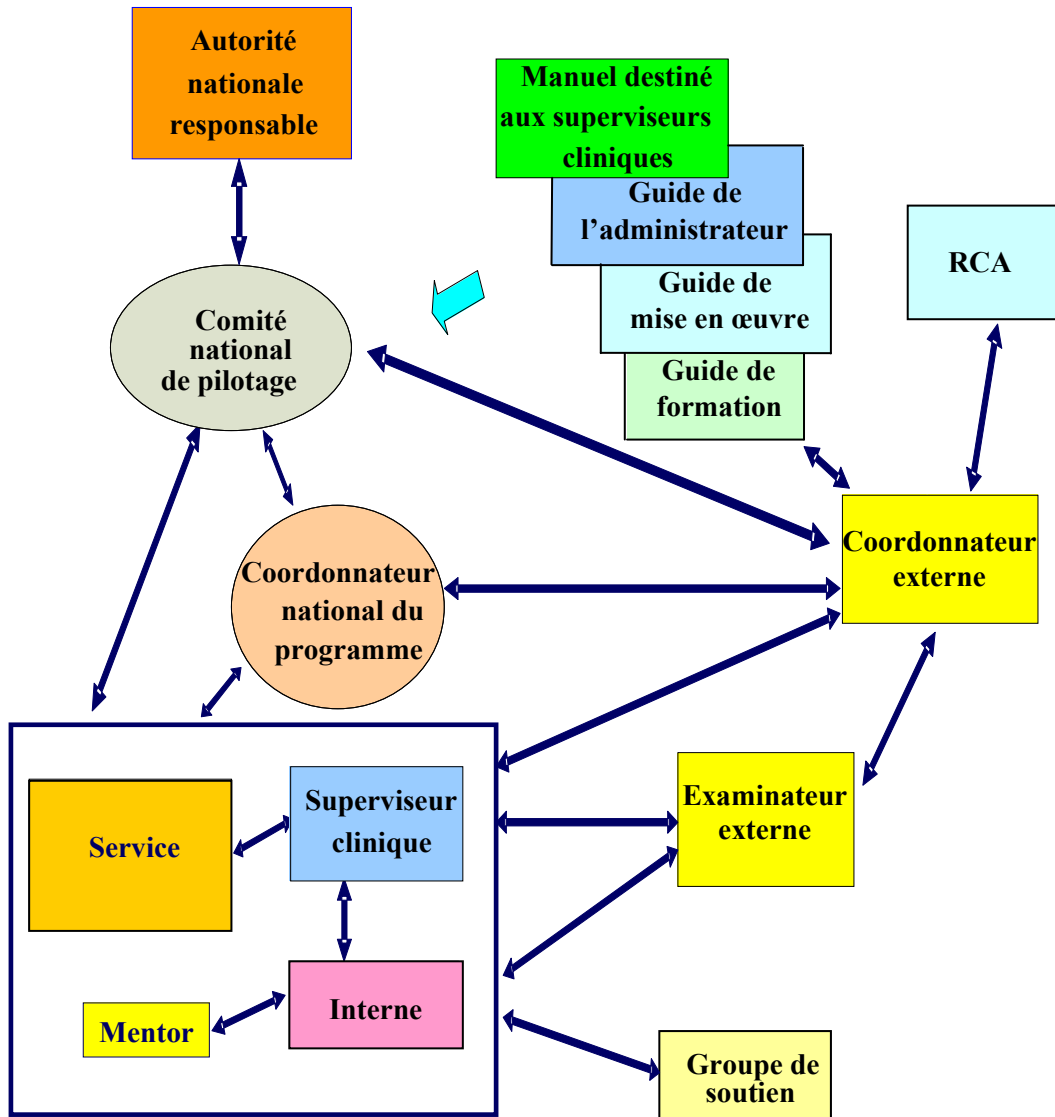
Autorité nationale responsable

Manuel destiné aux superviseurs cliniques

Guide de l'administrateur

Guide de mise en œuvre

Guide de formation

RCA

Comité national de pilotage

Coordonnateur national du programme

Coordonnateur externe

Service

Superviseur clinique

Interne

Mentor

Examinateur externe

Groupe de soutien